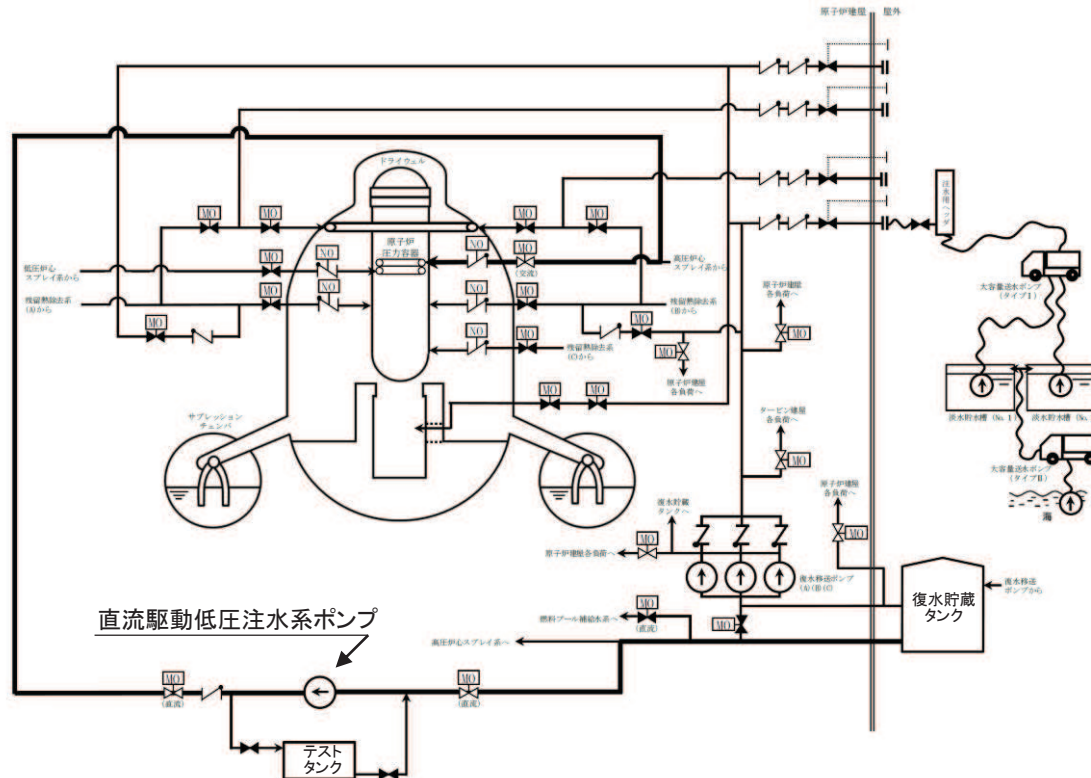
原子炉建屋 屋外

ドライウェル

MO MO MO MO

原子炉圧力容器

NO MO

低圧炉心スプレイ系から

MO NO MO

(交流)

高圧炉心スプレイ系から

残留熱除去系(A)から

MO NO

NO

残留熱除去系(B)から

MO

NO MO

MO

残留熱除去系(C)から

MO

原子炉建屋各負荷へ

原子炉建屋各負荷へ

MO

注水用ヘッダ

大容量送水ポンプ(タイプI)

淡水貯水槽(No.1)

淡水貯水槽(No.2)

大容量送水ポンプ(タイプII)

海

MO MO

サプレッションチェンバ

タービン建屋各負荷へ

MO

原子炉建屋各負荷へ

MO

復水貯蔵タンクへ

原子炉建屋各負荷へ

MO

復水移送ポンプ(A)(B)(C)

復水貯蔵タンク

復水移送ポンプから

燃料プール補給水系へ

MO (直流)

MO

高圧炉心スプレイ系へ

直流駆動低圧注水系ポンプ

MO (直流)

MO (直流)

テストタンク